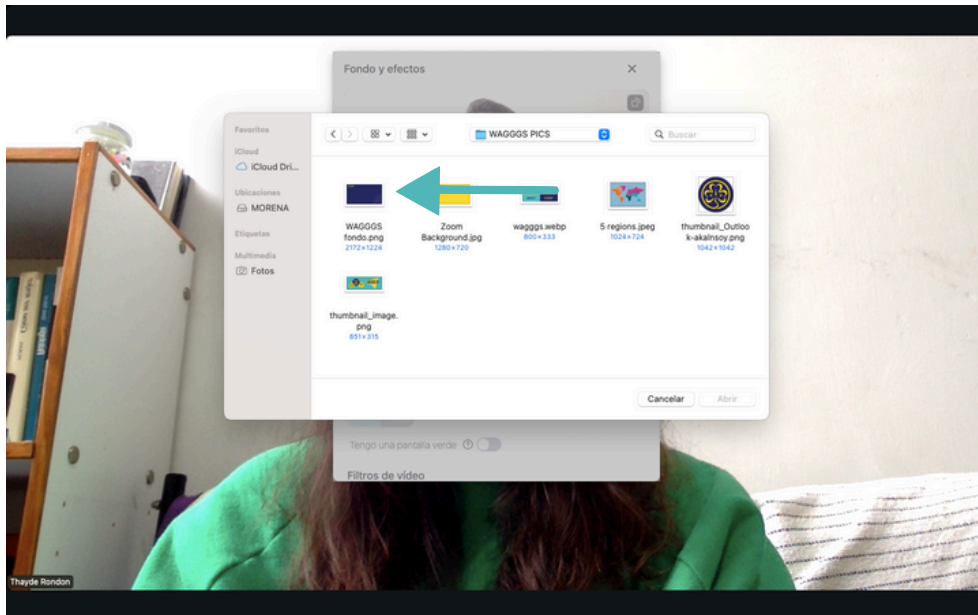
Fondo y efectos

Favoritos
iCloud
iCloud Dri...
Ubicaciones
MORENA
Etiquetas
Multimedia
Fotos

WAGGGS PICS
Buscar

WAGGGS fondo.png
2172×1224

Zoom Background.jpg
1280×720

wagggs.webp
800×333

5 regions.jpeg
1024×724

thumbnail_Outlook-akalnsoy.png
1042×1042

thumbnail_image.png
851×315

Cancelar
Abrir

Tengo una pantalla verde

Filtros de vídeo

Thayde Rondon